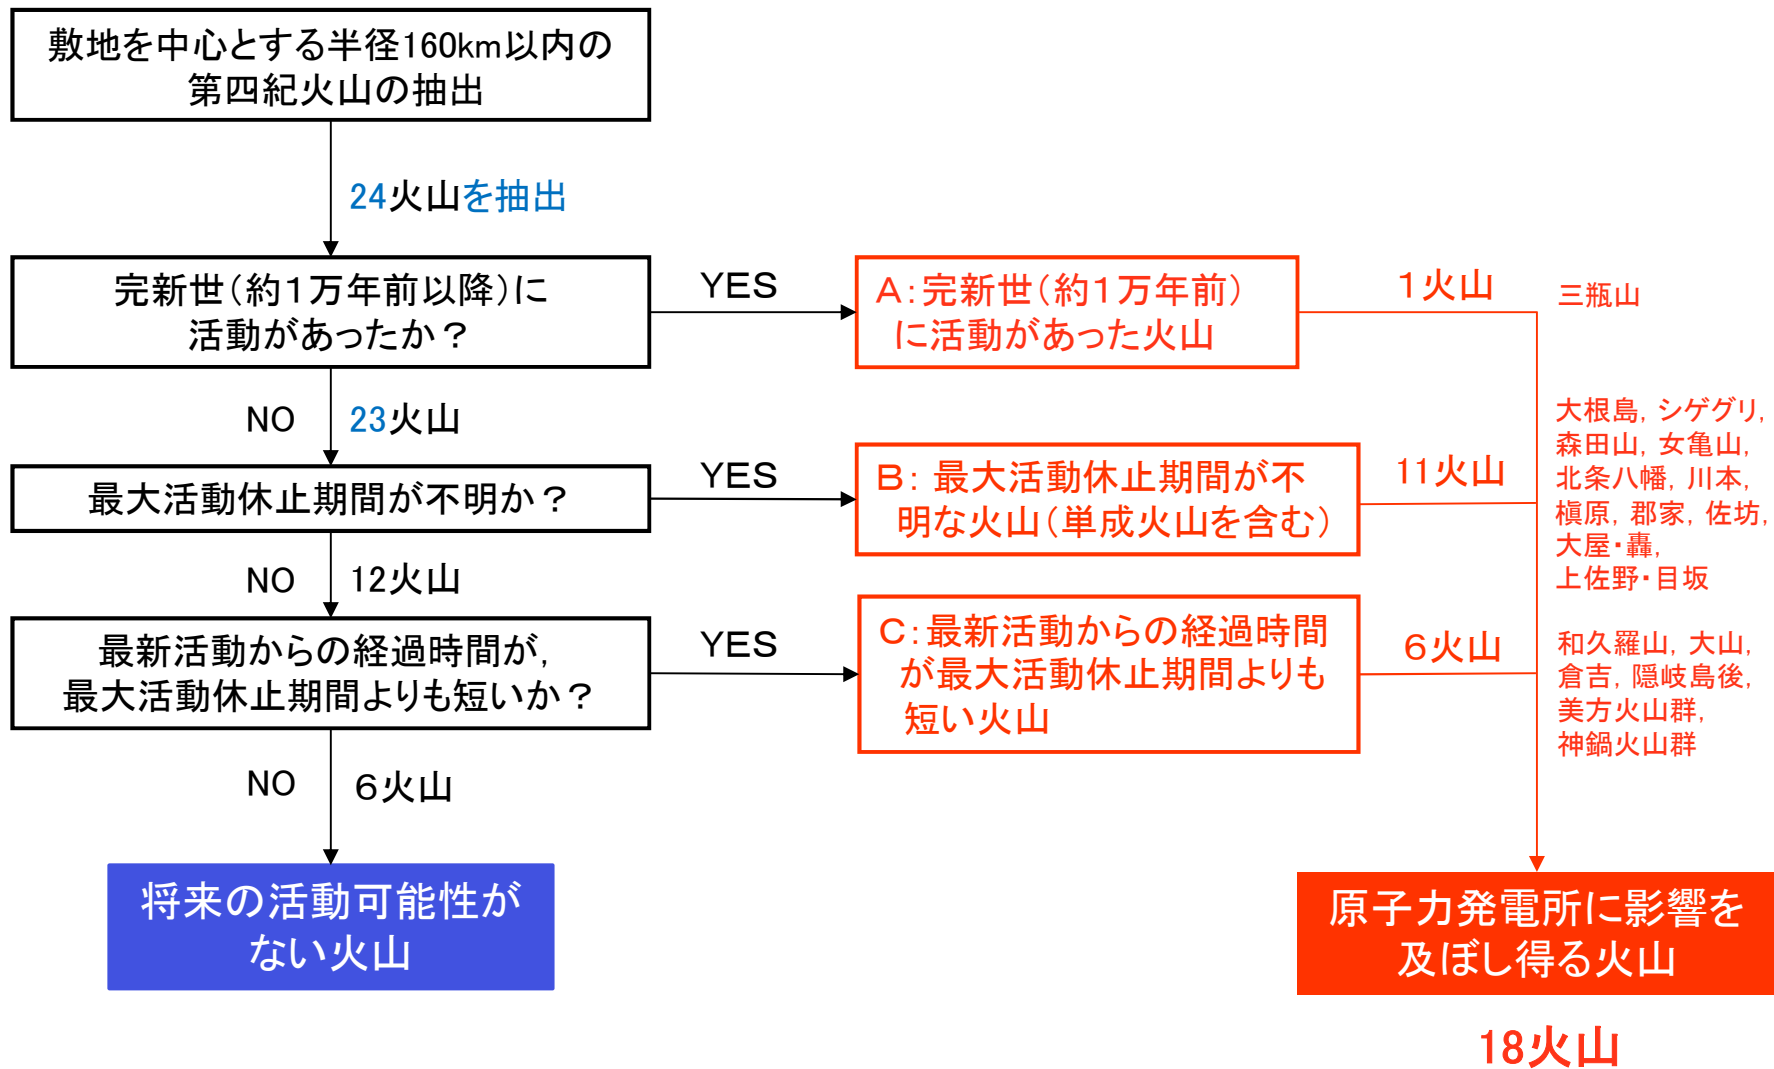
敷地を中心とする半径160km以内の第四紀火山の抽出

24火山を抽出

完新世(約1万年前以降)に活動があったか？

YES

A:完新世(約1万年前)に活動があった火山

1火山

三瓶山

NO

23火山

最大活動休止期間が不明か？

YES

B: 最大活動休止期間が不明な火山(単成火山を含む)

11火山

大根島, シゲグリ, 森田山, 女亀山, 北条八幡, 川本, 槇原, 郡家, 佐坊, 大屋・轟, 上佐野・目坂

NO

12火山

最新活動からの経過時間が, 最大活動休止期間よりも短いか？

YES

C:最新活動からの経過時間が最大活動休止期間よりも短い火山

6火山

和久羅山, 大山, 倉吉, 隠岐島後, 美方火山群, 神鍋火山群

NO

6火山

将来の活動可能性がない火山

原子力発電所に影響を及ぼし得る火山

18火山